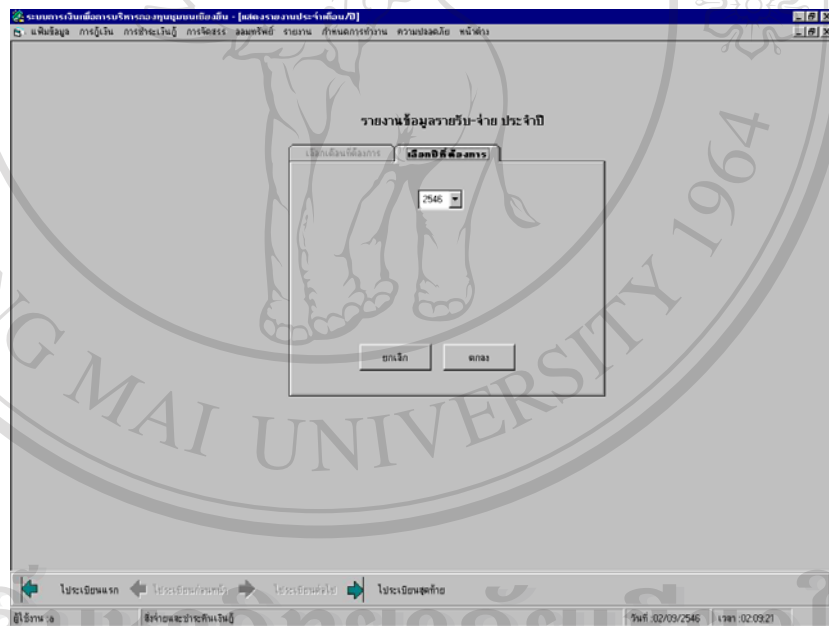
ระบบการเงินเพื่อการบริหารของกุนุมชนเชียงยืน - [แสดงรายงานประจำเดือน/ปี]
แฟ้มข้อมูล การกู้เงิน การชำระเงินกู้ การจัดสรร ออมทรัพย์ รายงาน กำหนดการทำงาน ความปลอดภัย หน้าต่าง

รายงานข้อมูลรายรับ-จ่าย ประจำปี

เลือกเดือนที่ต้องการ | เลือกปีที่ต้องการ

2546

ยกเลิก | ตกลง

ไประเบียนแรก | ไประเบียนก่อนหน้า | ไประเบียนต่อไป | ไประเบียนสุดท้าย

ผู้ใช้งาน :a | ลีจ่ายและชำระคืนเงินกู้ | วันที่ :02/09/2546 | เวลา :02:09:21

MAI UNIVERSITY 1964